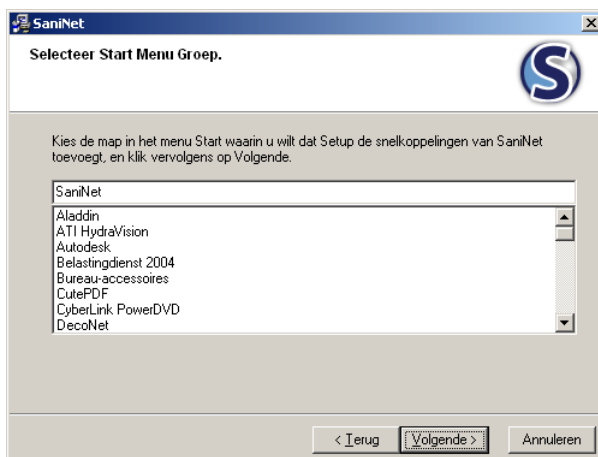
SaniNet

Selecteer Start Menu Groep.

Kies de map in het menu Start waarin u wilt dat Setup de snelkoppelingen van SaniNet toevoegt, en klik vervolgens op Volgende.

SaniNet

Aladdin
ATI HydraVision
Autodesk
Belastingdienst 2004
Bureau-accessoires
CutePDF
CyberLink PowerDVD
DecoNet

< Terug
Volgende >
Annuleren